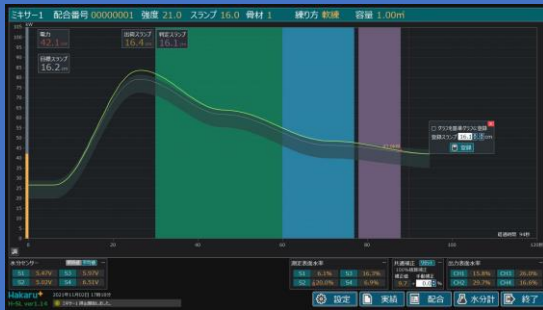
ミキサー1　配合番号 00000001　強度 21.0　スランプ 16.0　骨材 1　練り方 軟練　容量 1.00㎥

電力
42.1

目標スランプ
16.2

出荷スランプ
16.4

判定スランプ
16.1

0
20
40
60
80
100
120

水分センサー
S1 5.47%　S3 5.57%
S2 5.02%　S4 6.51%

測定表面水率
S1 6.1%　S3 16.3%
S2 20.0%　S4 6.9%

外調補正

出力表面水率
CH1 15.6%　CH3 26.0%
CH2 29.7%　CH4 16.6%

Hakaru+
H-SL ver1.10

設定　実績　配合　水分計　終了